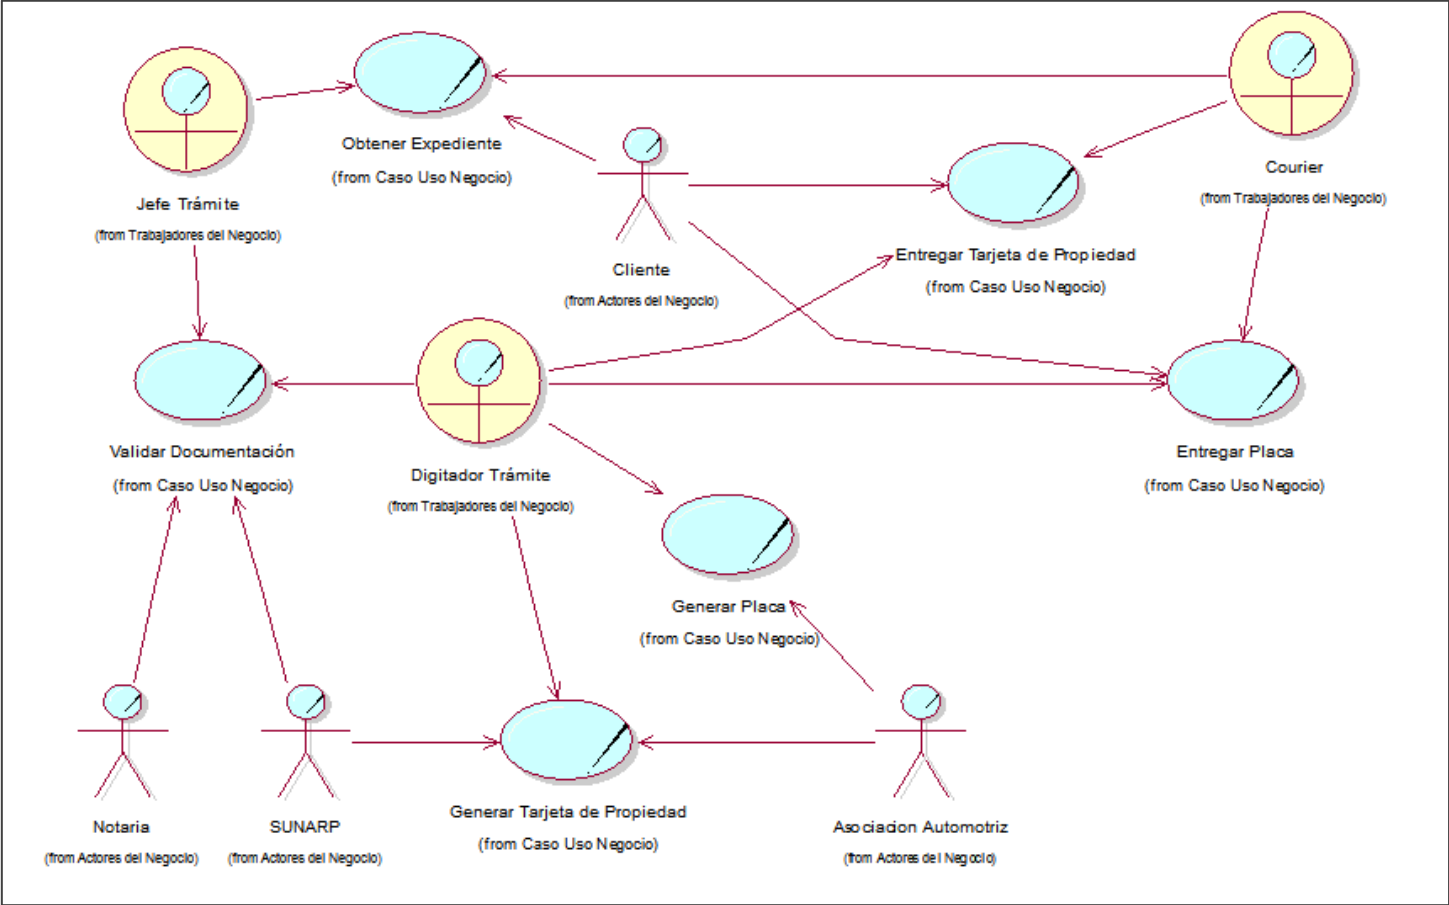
Obtener Expediente
(from Caso Uso Negocio)

Jefe Trámite
(from Trabajadores del Negocio)

Courier
(from Trabajadores del Negocio)

Cliente
(from Actores del Negocio)

Entregar Tarjeta de Propiedad
(from Caso Uso Negocio)

Validar Documentación
(from Caso Uso Negocio)

Digitador Trámite
(from Trabajadores del Negocio)

Entregar Placa
(from Caso Uso Negocio)

Generar Placa
(from Caso Uso Negocio)

Notaria
(from Actores del Negocio)

SUNARP
(from Actores del Negocio)

Generar Tarjeta de Propiedad
(from Caso Uso Negocio)

Asociacion Automotriz
(from Actores del Negocio)